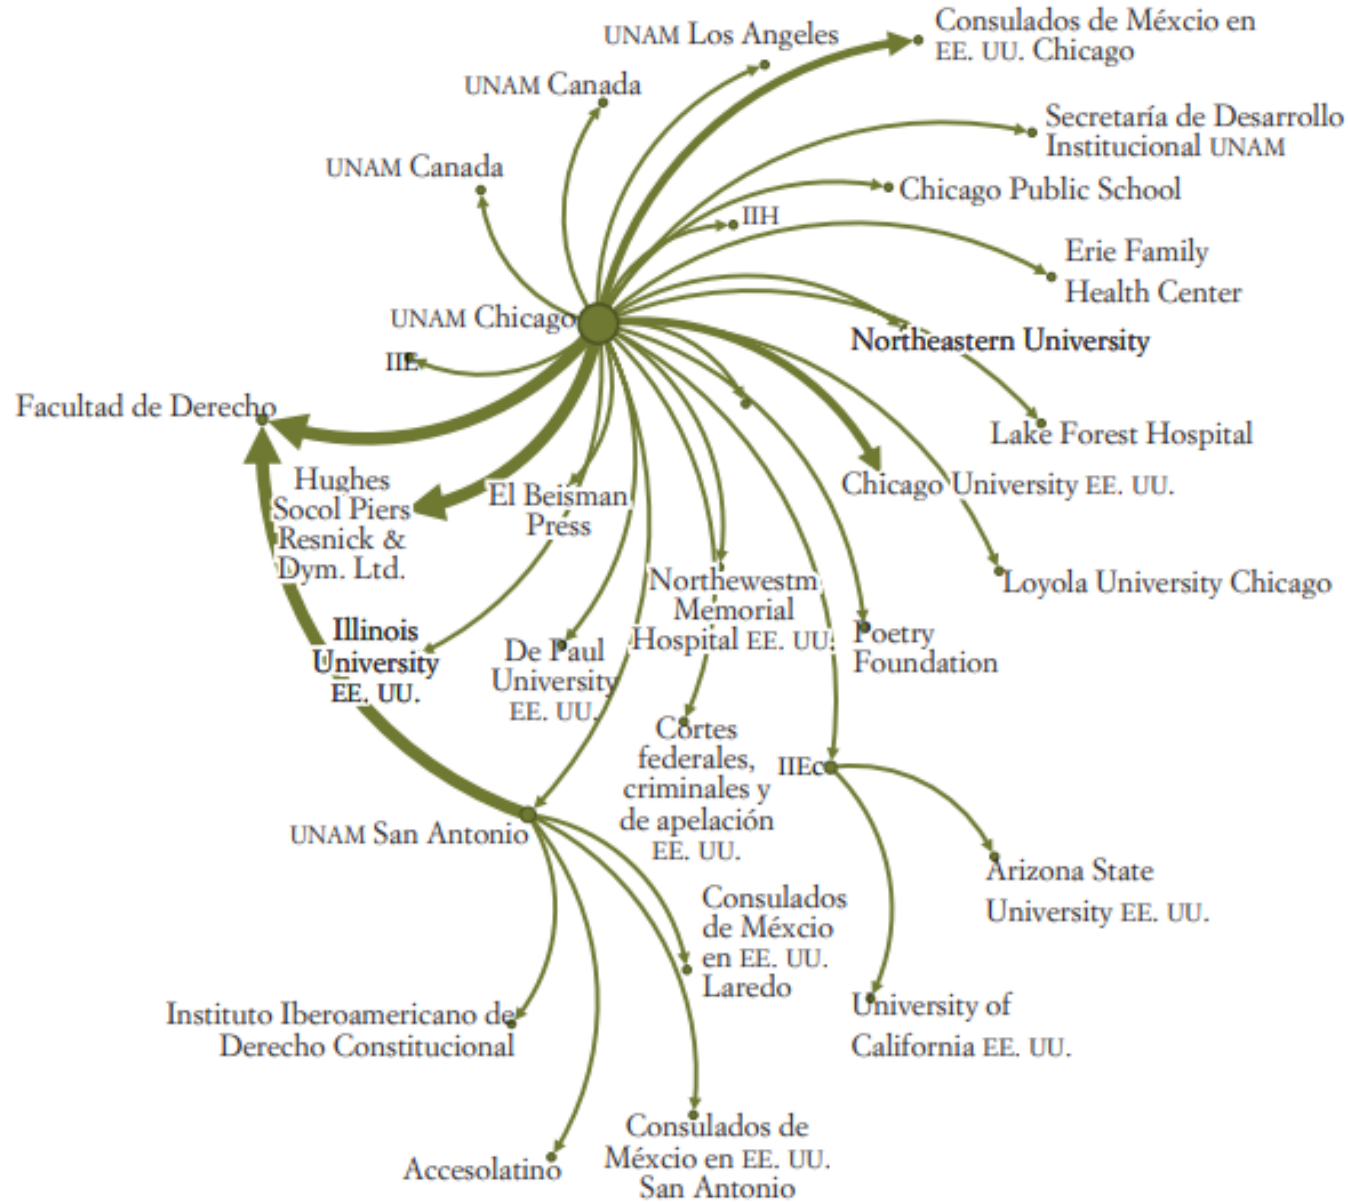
UNAM Los Angeles

Consulados de Méxcio en EE. UU. Chicago

UNAM Canada

Secretaría de Desarrollo Institucional UNAM

UNAM Canada

Chicago Public School

IIH

Erie Family Health Center

UNAM Chicago

Northeastern University

IIE

Facultad de Derecho

Lake Forest Hospital

Hughes Socol Piers Resnick & Dym. Ltd.

El Beisman Press

Chicago University EE. UU.

Loyola University Chicago

Northewestm Memorial Hospital EE. UU.

Poetry Foundation

Illinois University EE. UU.

De Paul University EE. UU.

Cortes federales, criminales y de apelación EE. UU.

IIEc

UNAM San Antonio

Arizona State University EE. UU.

Consulados de Méxcio en EE. UU. Laredo

Instituto Iberoamericano de Derecho Constitucional

University of California EE. UU.

Accesolatino

Consulados de Méxcio en EE. UU. San Antonio